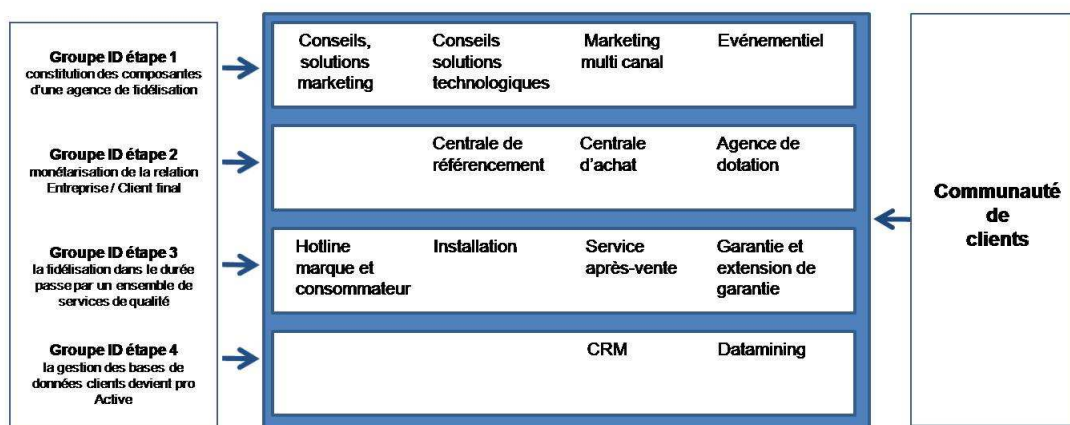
Groupe ID étape 1
constitution des composantes d'une agence de fidélisation

Groupe ID étape 2
monétarisation de la relation Entreprise / Client final

Groupe ID étape 3
la fidélisation dans le durée passe par un ensemble de services de qualité

Groupe ID étape 4
la gestion des bases de données clients devient pro Active

| | | | |
|---|---|---|---|
| Conseils, solutions marketing | Conseils solutions technologiques | Marketing multi canal | Evénementiel |
| | Centrale de référencement | Centrale d'achat | Agence de dotation |
| Hotline marque et consommateur | Installation | Service après-vente | Garantie et extension de garantie |
| | | CRM | Datamining |

Communauté de clients